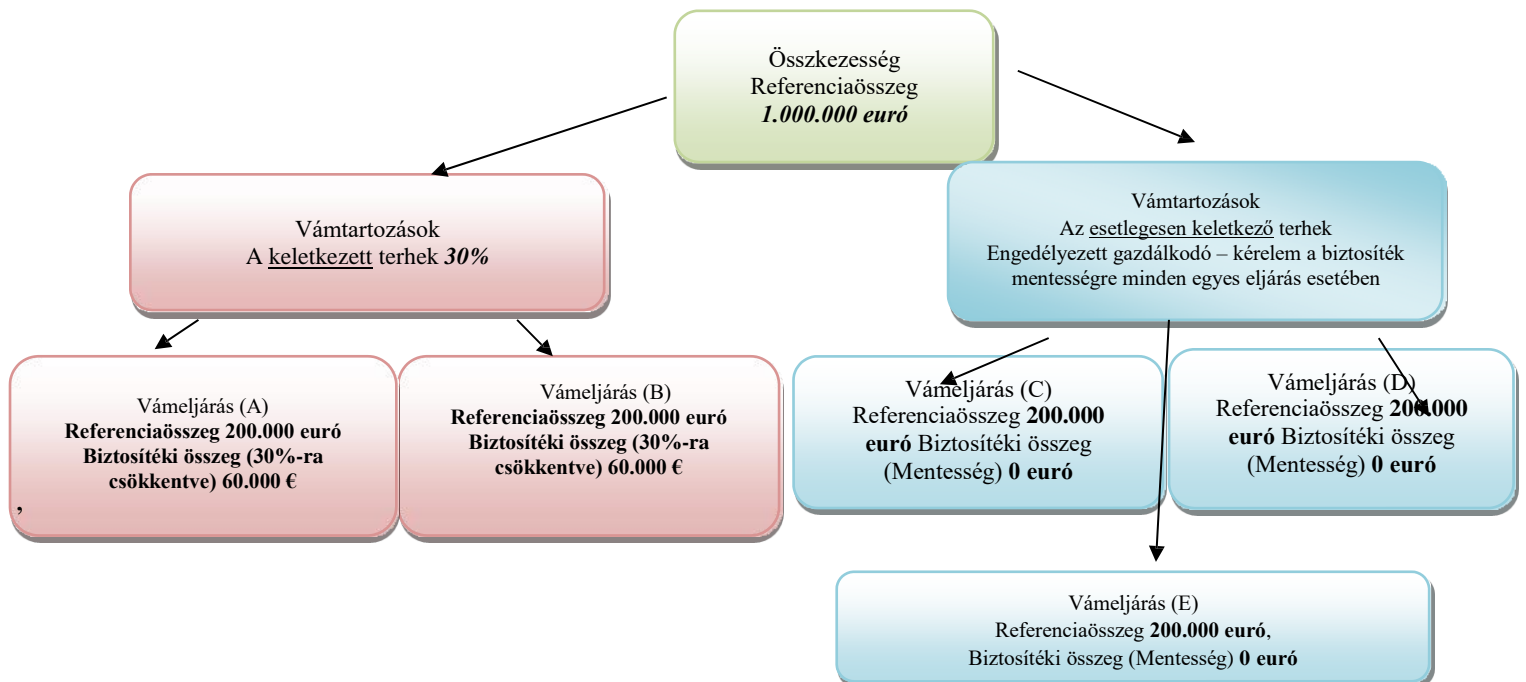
Összkezesség
Referenciaösszeg
*1.000.000 euró*

Vámtartozások
A keletkezett terhek *30%*

Vámtartozások
Az esetlegesen keletkező terhek
Engedélyezett gazdálkodó – kérelem a biztosíték mentességre minden egyes eljárás esetében

Vámeljárás (A)
**Referenciaösszeg 200.000 euró Biztosítéki összeg (30%-ra csökkentve) 60.000 €**

,

Vámeljárás (B)
**Referenciaösszeg 200.000 euró Biztosítéki összeg (30%-ra csökkentve) 60.000 €**

Vámeljárás (C)
Referenciaösszeg **200.000 euró** Biztosítéki összeg (Mentesség) **0 euró**

Vámeljárás (D)
Referenciaösszeg **200.000 euró** Biztosítéki összeg (Mentesség) **0 euró**

Vámeljárás (E)
Referenciaösszeg **200.000 euró**,
Biztosítéki összeg (Mentesség) **0 euró**